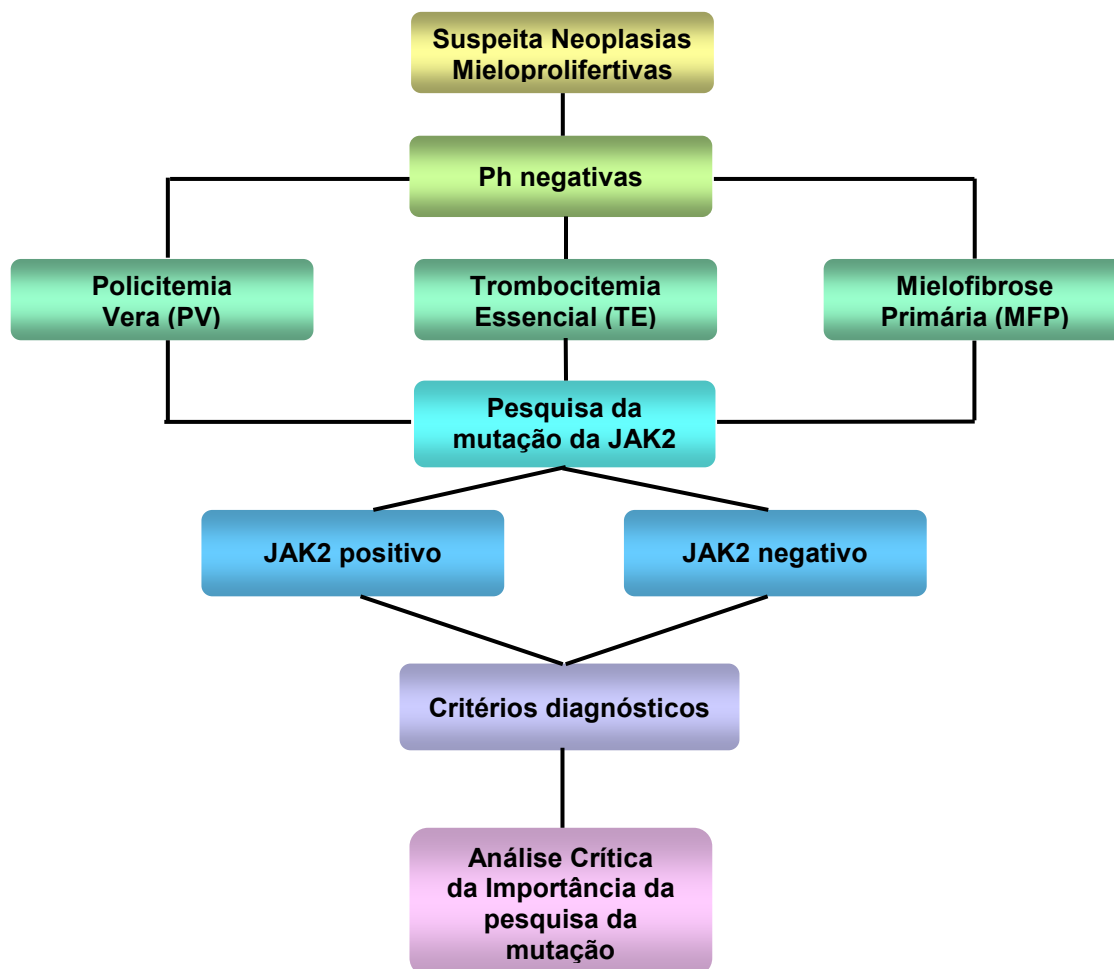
Suspeita Neoplasias Mieloprolifertivas

Ph negativas

Policitemia Vera (PV)

Trombocitemia Essencial (TE)

Mielofibrose Primária (MFP)

Pesquisa da mutação da JAK2

JAK2 positivo

JAK2 negativo

Critérios diagnósticos

Análise Crítica da Importância da pesquisa da mutação